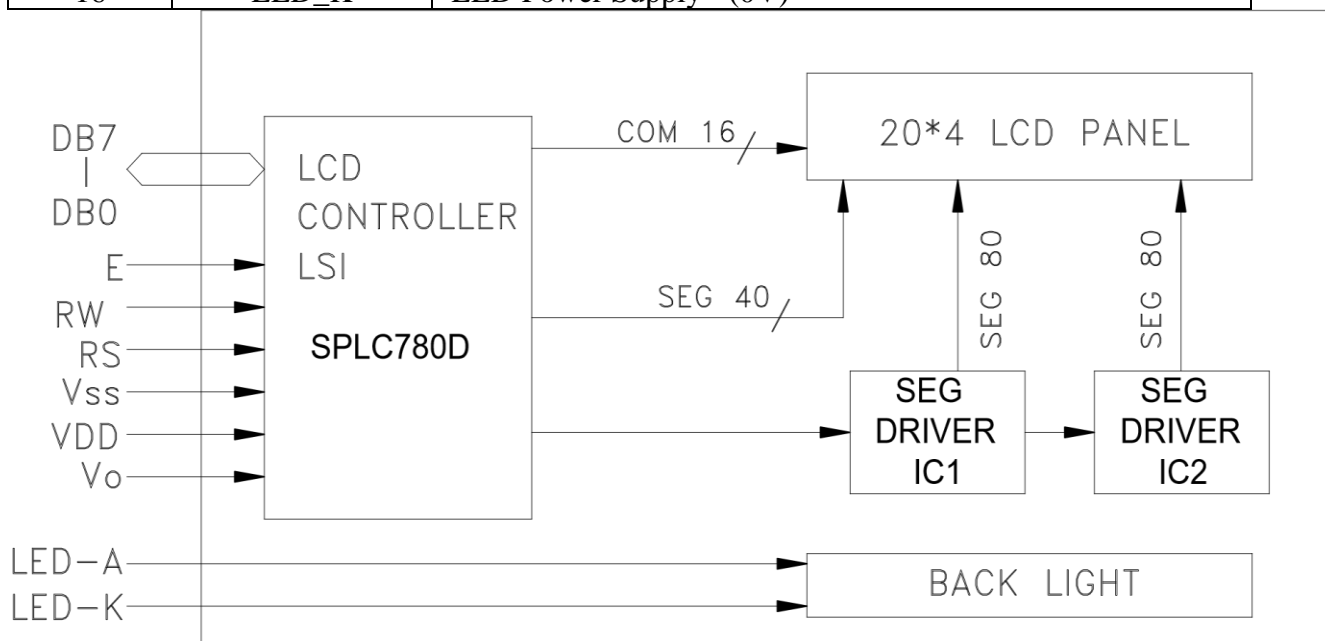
| 16 | LED_K | LED Power Supply (0V) |
|---|---|---|

DB7
|
DB0
E
RW
RS
Vss
VDD
Vo

LCD
CONTROLLER
LSI

SPLC780D

COM 16

SEG 40

20*4 LCD PANEL

SEG 80

SEG 80

SEG
DRIVER
IC1

SEG
DRIVER
IC2

LED-A
LED-K

BACK LIGHT